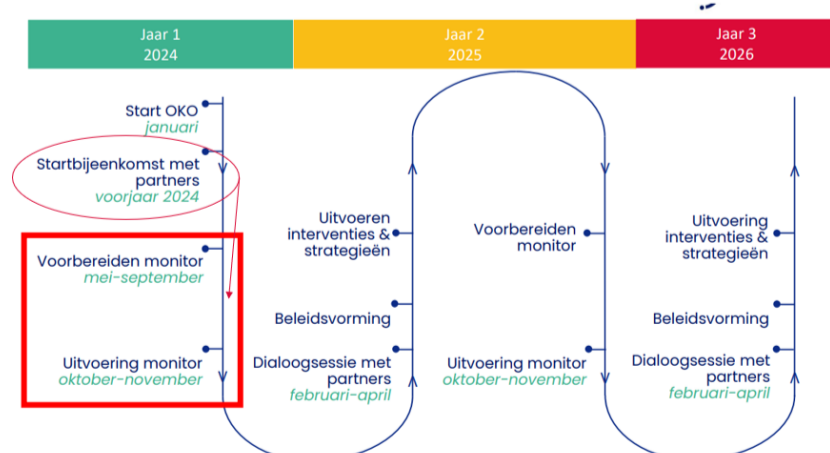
| Jaar 1 2024 | Jaar 2 2025 | Jaar 3 2026 |
|---|---|---|

Start OKO
januari

Startbijeenkomst met partners
voorjaar 2024

Voorbereiden monitor
mei-september

Uitvoering monitor
oktober-november

Uitvoeren interventies & strategieën

Beleidsvorming

Dialoogsessie met partners
februari-april

Voorbereiden monitor

Uitvoering monitor
oktober-november

Uitvoering interventies & strategieën

Beleidsvorming

Dialoogsessie met partners
februari-april